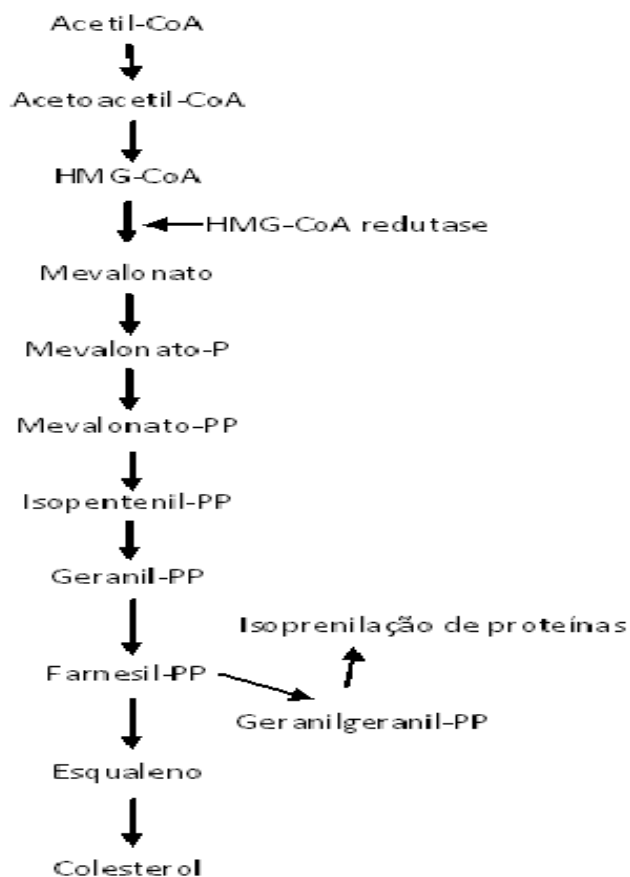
Acetil-CoA

Acetoacetil-CoA

HMG-CoA

HMG-CoA redutase

Mevalonato

Mevalonato-P

Mevalonato-PP

Isopentenil-PP

Geranil-PP

Isoprenilação de proteínas

Farnesil-PP

Geranilgeranil-PP

Esqualeno

Colesterol